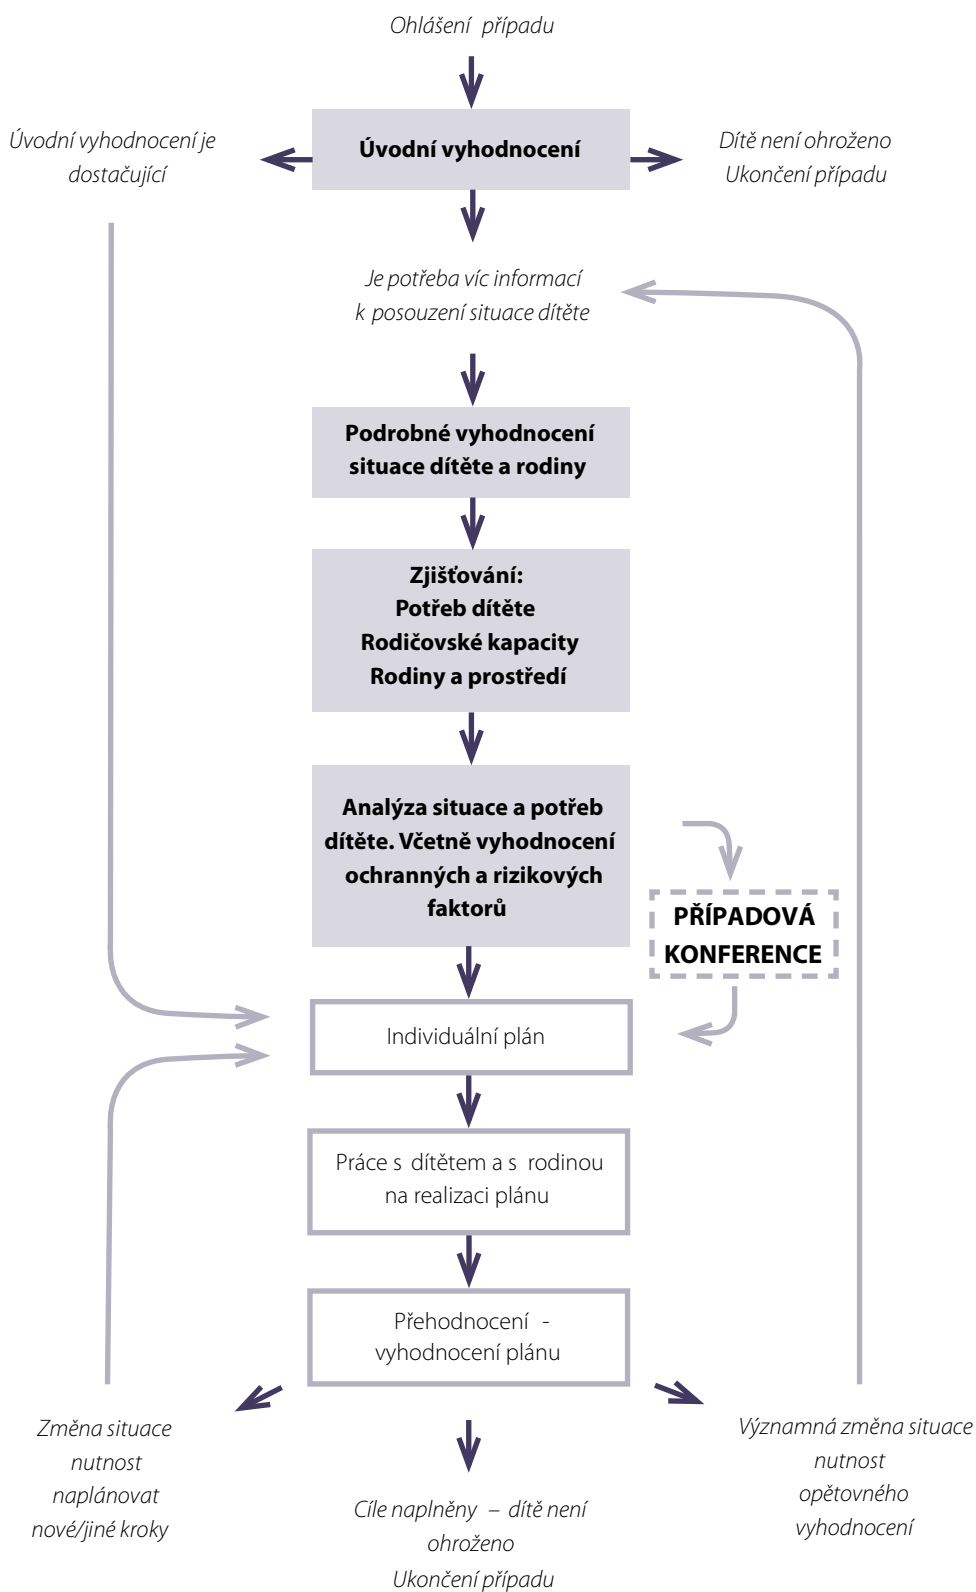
Ohlášení případu

Úvodní vyhodnocení je dostačující

Úvodní vyhodnocení

Dítě není ohroženo
Ukončení případu

Je potřeba víc informací
k posouzení situace dítěte

Podrobné vyhodnocení situace dítěte a rodiny

Zjišťování:
Potřeb dítěte
Rodičovské kapacity
Rodiny a prostředí

Analýza situace a potřeb dítěte. Včetně vyhodnocení ochranných a rizikových faktorů

PŘÍPADOVÁ KONFERENCE

Individuální plán

Práce s dítětem a s rodinou na realizaci plánu

Přehodnocení - vyhodnocení plánu

Změna situace
nutnost
naplánovat
nové/jiné kroky

Cíle naplněny – dítě není ohroženo
Ukončení případu

Významná změna situace
nutnost
opětovného
vyhodnocení